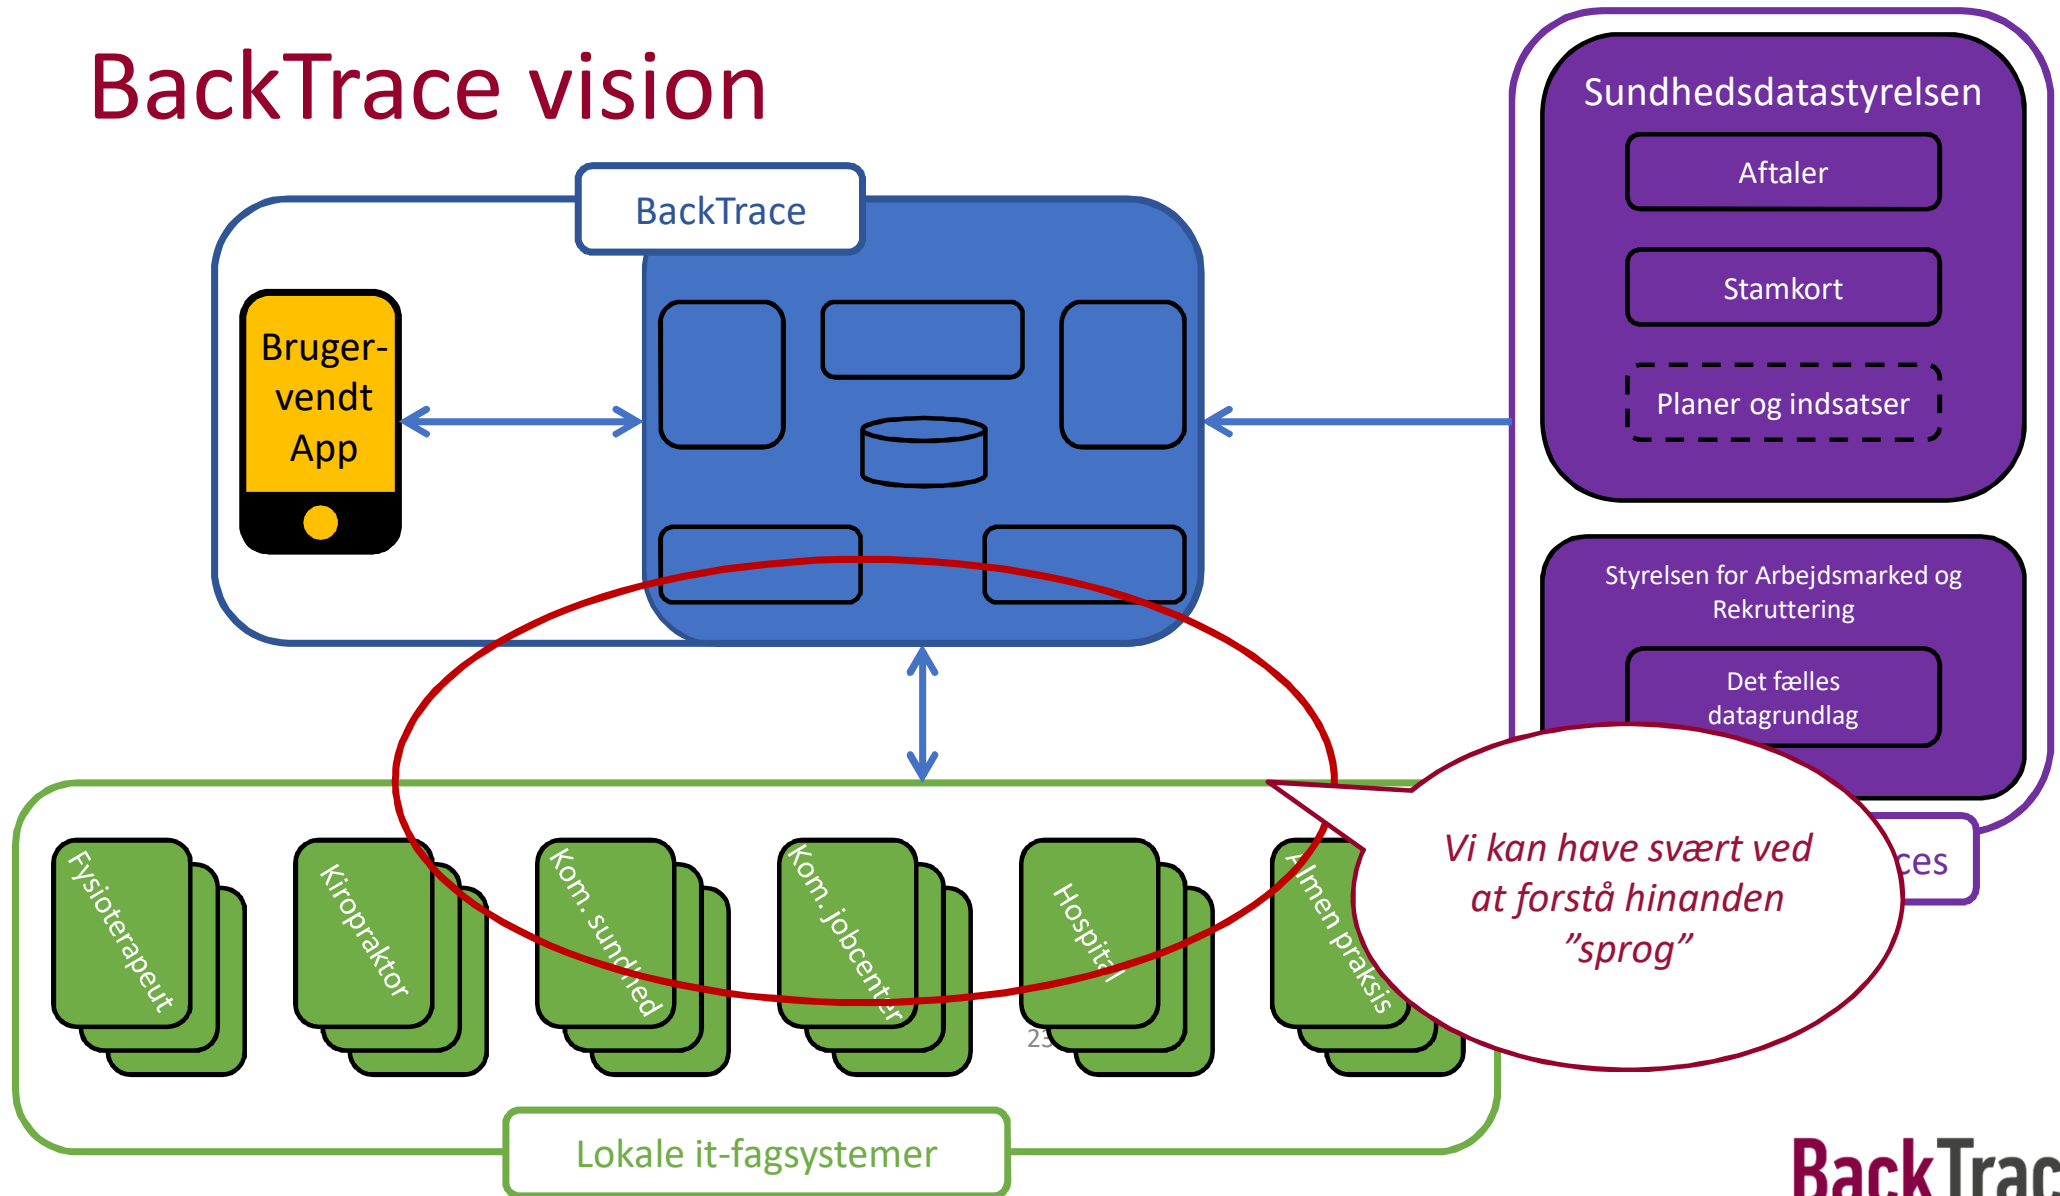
BackTrace vision

BackTrace

Bruger-vendt App

Sundhedsdatastyrelsen

Aftaler

Stamkort

Planer og indsatser

Styrelsen for Arbejdsmarked og Rekruttering

Det fælles datagrundlag

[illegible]ces

Vi kan have svært ved at forstå hinanden "sprog"

Fysioterapeut

Kiropraktor

Kom. sundhed

Kom. jobcenter

Hospital

Almen praksis

23

Lokale it-fagsystemer

BackTrac